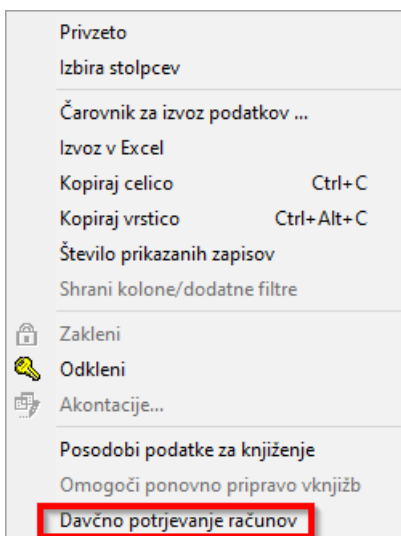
Privzeto
Izbira stolpcev

Čarovnik za izvoz podatkov ...
Izvoz v Excel
Kopiraj celico Ctrl+C
Kopiraj vrstico Ctrl+Alt+C
Število prikazanih zapisov
Shrani kolone/dodatne filtre

Zakleni
Odkleni
Akontacije...

Posodobi podatke za knjiženje
Omogoči ponovno pripravo vknjižb
Davčno potrjevanje računov